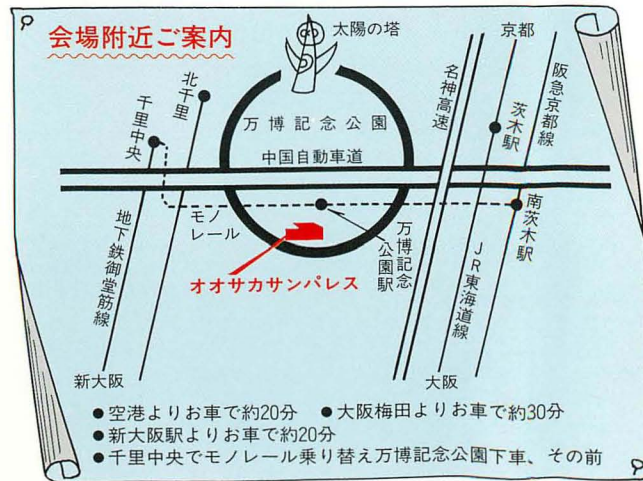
会場附近ご案内

太陽の塔

京都

北千里

千里中央

万博記念公園

名神高速

阪急京都線

茨木駅

中国自動車道

南茨木駅

地下鉄御堂筋線

モノレール

万博記念公園駅

JR東海道線

オオサカサンパレス

新大阪

大阪

● 空港よりお車で約20分　● 大阪梅田よりお車で約30分
● 新大阪駅よりお車で約20分
● 千里中央でモノレール乗り替え万博記念公園下車、その前